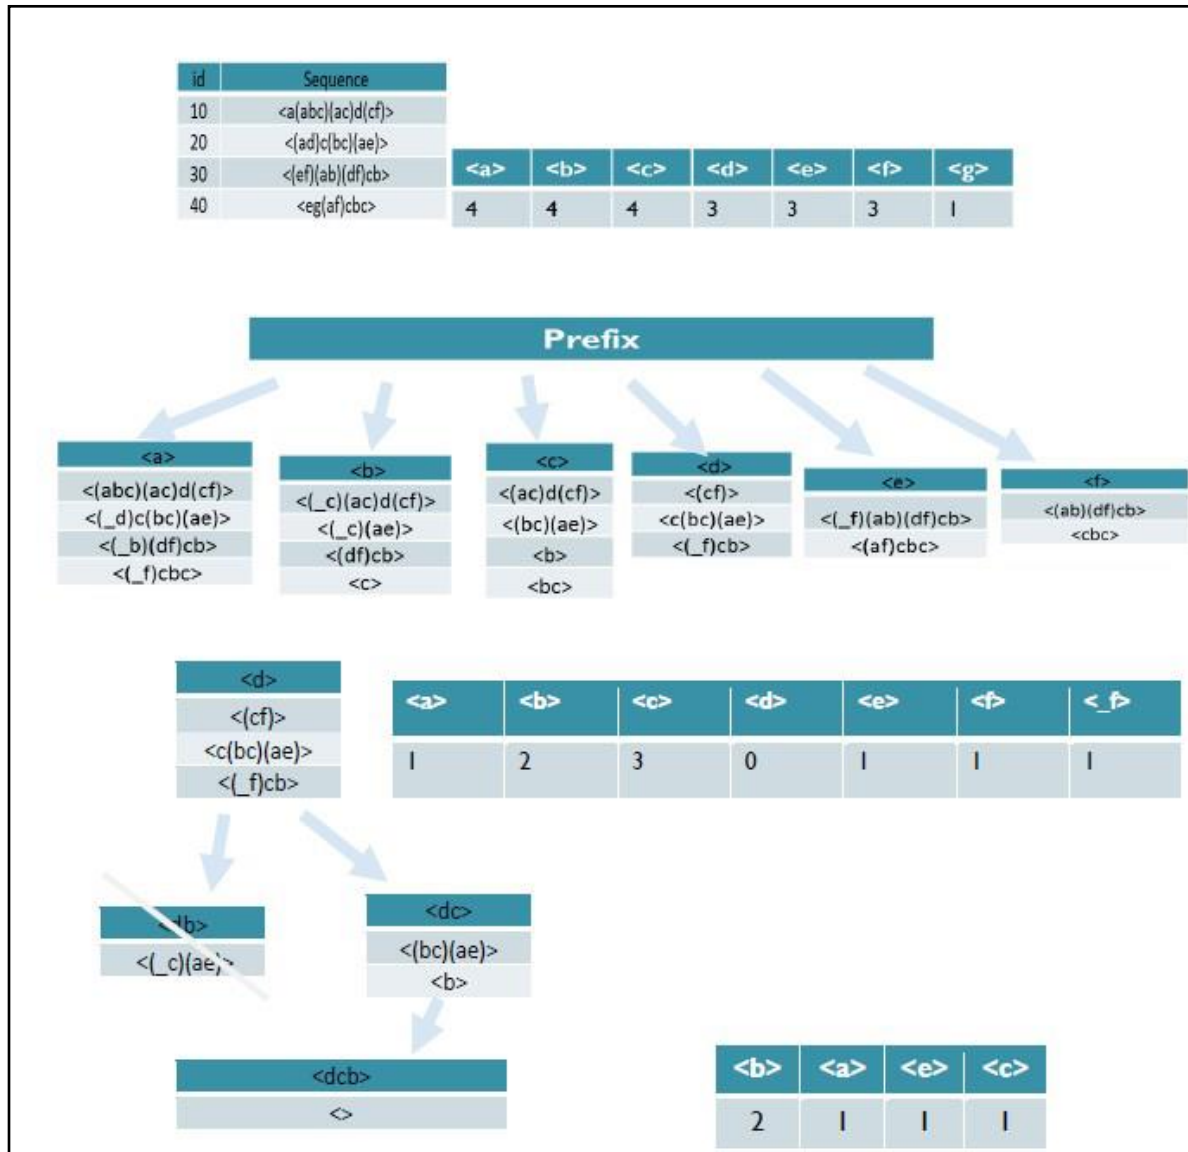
| id | Sequence |
|---|---|
| 10 | <a(abc)(ac)d(cf)> |
| 20 | <(ad)c(bc)(ae)> |
| 30 | <(ef)(ab)(df)cb> |
| 40 | <eg(af)cbc> |

| <a> | <b> | <c> | <d> | <e> | <f> | <g> |
|---|---|---|---|---|---|---|
| 4 | 4 | 4 | 3 | 3 | 3 | 1 |

Prefix

| <a> |
|---|
| <(abc)(ac)d(cf)> |
| <(_d)c(bc)(ae)> |
| <(_b)(df)cb> |
| <(_f)cbc> |

| <b> |
|---|
| <(_c)(ac)d(cf)> |
| <(_c)(ae)> |
| <(df)cb> |
| <c> |

| <c> |
|---|
| <(ac)d(cf)> |
| <(bc)(ae)> |
| <b> |
| <bc> |

| <d> |
|---|
| <(cf)> |
| <c(bc)(ae)> |
| <(_f)cb> |

| <e> |
|---|
| <(_f)(ab)(df)cb> |
| <(af)cbc> |

| <f> |
|---|
| <(ab)(df)cb> |
| <cbc> |

| <d> |
|---|
| <(cf)> |
| <c(bc)(ae)> |
| <(_f)cb> |

| <a> | <b> | <c> | <d> | <e> | <f> | <_f> |
|---|---|---|---|---|---|---|
| 1 | 2 | 3 | 0 | 1 | 1 | 1 |

| <db> |
|---|
| <(_c)(ae)> |

| <dc> |
|---|
| <(bc)(ae)> |
| <b> |

| <dcb> |
|---|
| <> |

| <b> | <a> | <e> | <c> |
|---|---|---|---|
| 2 | 1 | 1 | 1 |